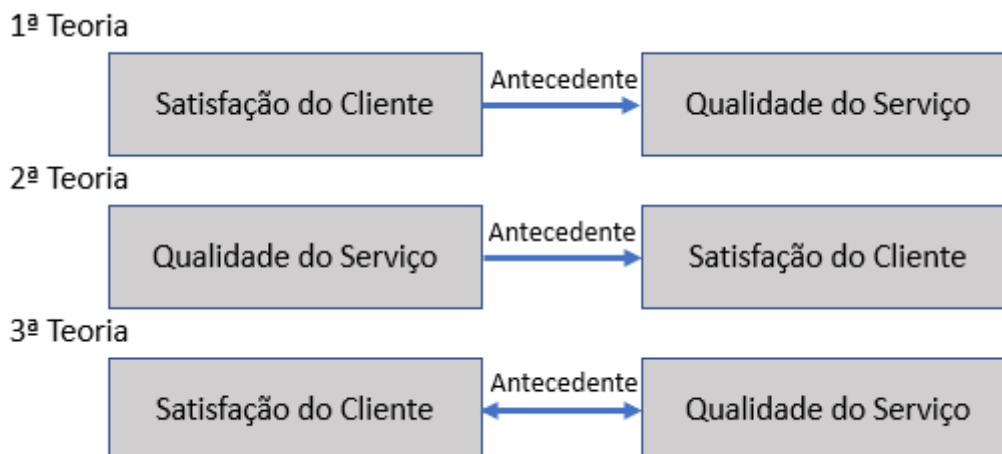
1ª Teoria

Satisfação do Cliente

Antecedente

Qualidade do Serviço

2ª Teoria

Qualidade do Serviço

Antecedente

Satisfação do Cliente

3ª Teoria

Satisfação do Cliente

Antecedente

Qualidade do Serviço